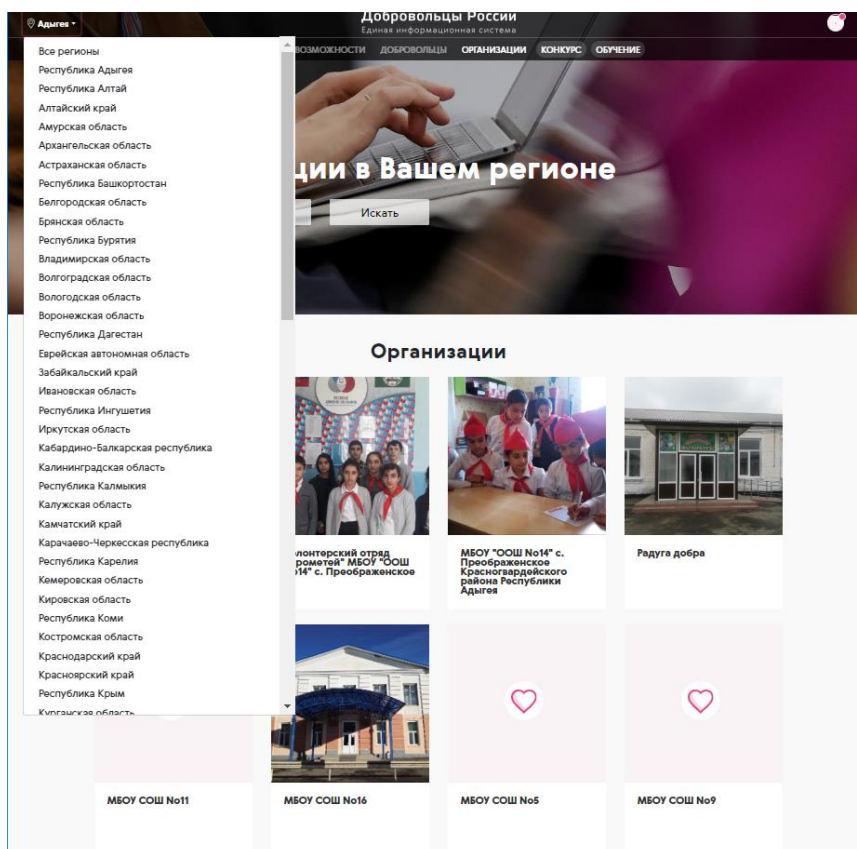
Адыгея

Добровольцы России
Единая информационная система

ВОЗМОЖНОСТИ ДОБРОВОЛЬЦЫ ОРГАНИЗАЦИИ КОНКУРС ОБУЧЕНИЕ

Все регионы
Республика Адыгея
Республика Алтай
Алтайский край
Амурская область
Архангельская область
Астраханская область
Республика Башкортостан
Белгородская область
Брянская область
Республика Бурятия
Владимирская область
Волгоградская область
Вологодская область
Воронежская область
Республика Дагестан
Еврейская автономная область
Забайкальский край
Ивановская область
Республика Ингушетия
Иркутская область
Кабардино-Балкарская республика
Калининградская область
Республика Калмыкия
Калужская область
Камчатский край
Карачаево-Черкесская республика
Республика Карелия
Кемеровская область
Кировская область
Республика Коми
Костромская область
Краснодарский край
Красноярский край
Республика Крым
Курганская область

ции в Вашем регионе

Искать

Организации

лонтерский отряд рометей" МБОУ "ООШ о14" с. Преображенское

МБОУ "ООШ No14" с. Преображенское Красногвардейского района Республики Адыгея

Радуга добра

МБОУ СОШ No11

МБОУ СОШ No16

МБОУ СОШ No5

МБОУ СОШ No9